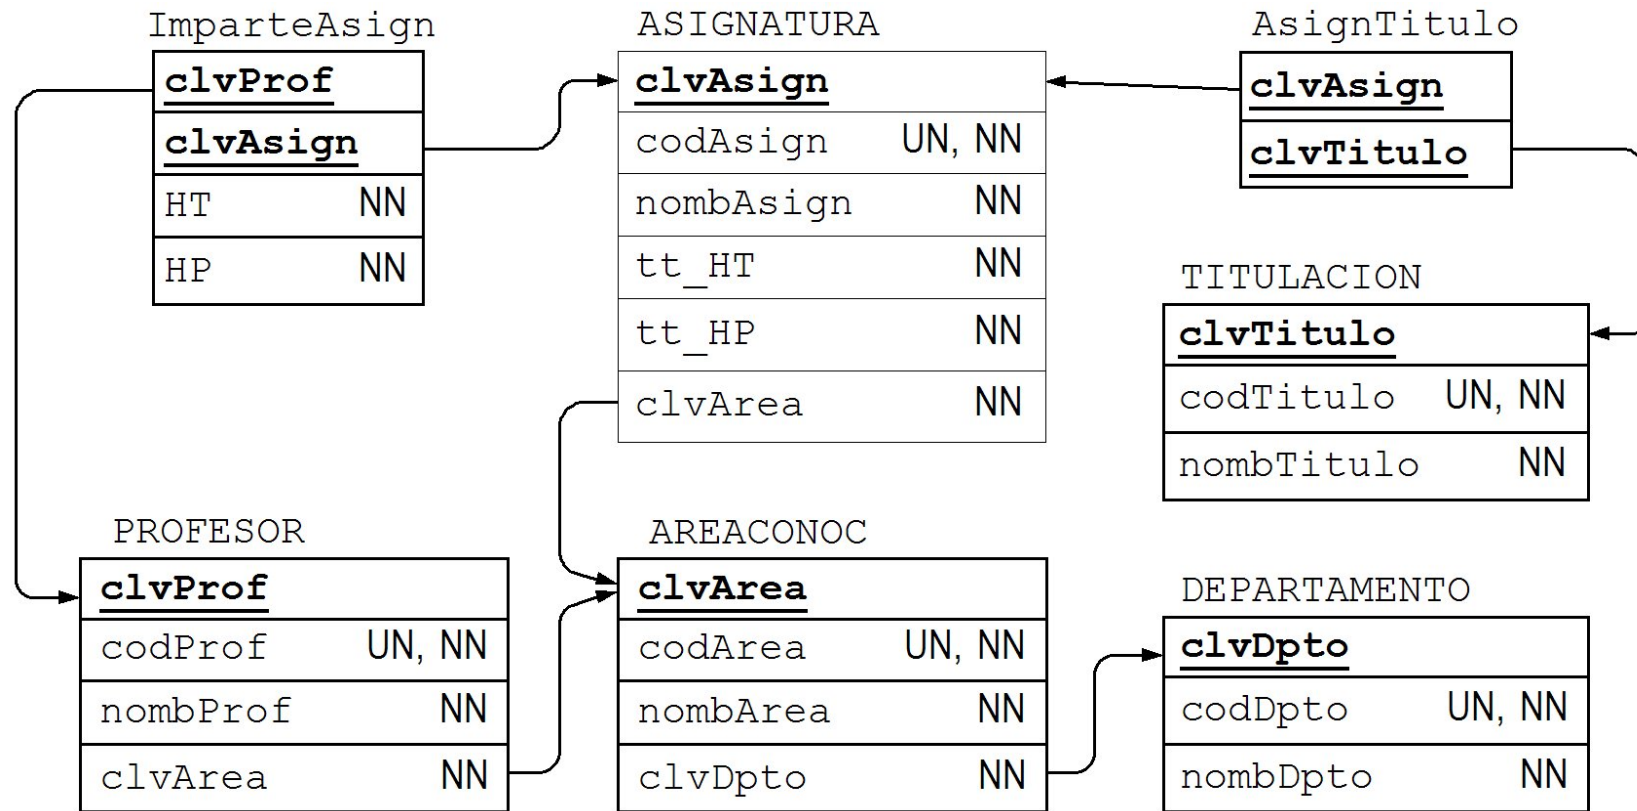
ImparteAsign

| clvProf | |
|---|---|
| clvAsign | |
| HT | NN |
| HP | NN |

ASIGNATURA

| clvAsign | |
|---|---|
| codAsign | UN, NN |
| nombAsign | NN |
| tt_HT | NN |
| tt_HP | NN |
| clvArea | NN |

AsignTitulo

| clvAsign |
|---|
| clvTitulo |

TITULACION

| clvTitulo | |
|---|---|
| codTitulo | UN, NN |
| nombTitulo | NN |

PROFESOR

| clvProf | |
|---|---|
| codProf | UN, NN |
| nombProf | NN |
| clvArea | NN |

AREACONOC

| clvArea | |
|---|---|
| codArea | UN, NN |
| nombArea | NN |
| clvDpto | NN |

DEPARTAMENTO

| clvDpto | |
|---|---|
| codDpto | UN, NN |
| nombDpto | NN |